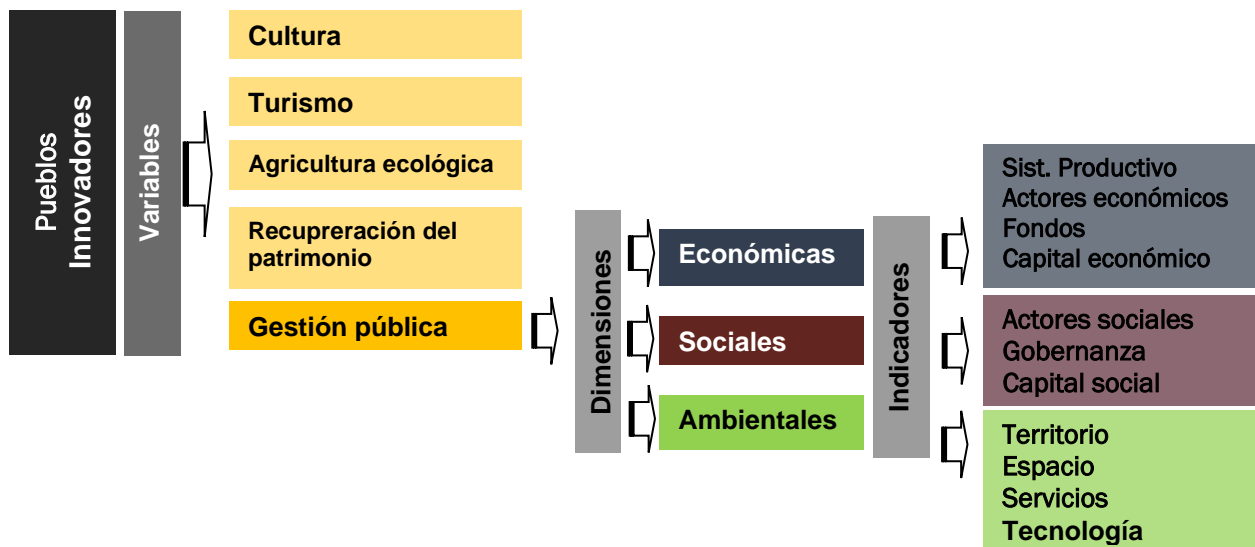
Pueblos Innovadores

Variables

Cultura

Turismo

Agricultura ecológica

Recupreración del patrimonio

Gestión pública

Dimensiones

Económicas

Sociales

Ambientales

Indicadores

Sist. Productivo
Actores económicos
Fondos
Capital económico

Actores sociales
Gobernanza
Capital social

Territorio
Espacio
Servicios
Tecnología